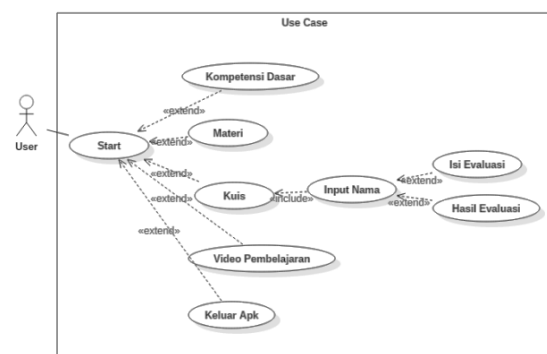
Use Case

User

Start

Kompetensi Dasar

«extend»

Materi

«extend»

«extend»

Kuis

«extend»

«include»

Input Nama

«extend»

Isi Evaluasi

«extend»

Hasil Evaluasi

«extend»

Video Pembelajaran

Keluar Apk